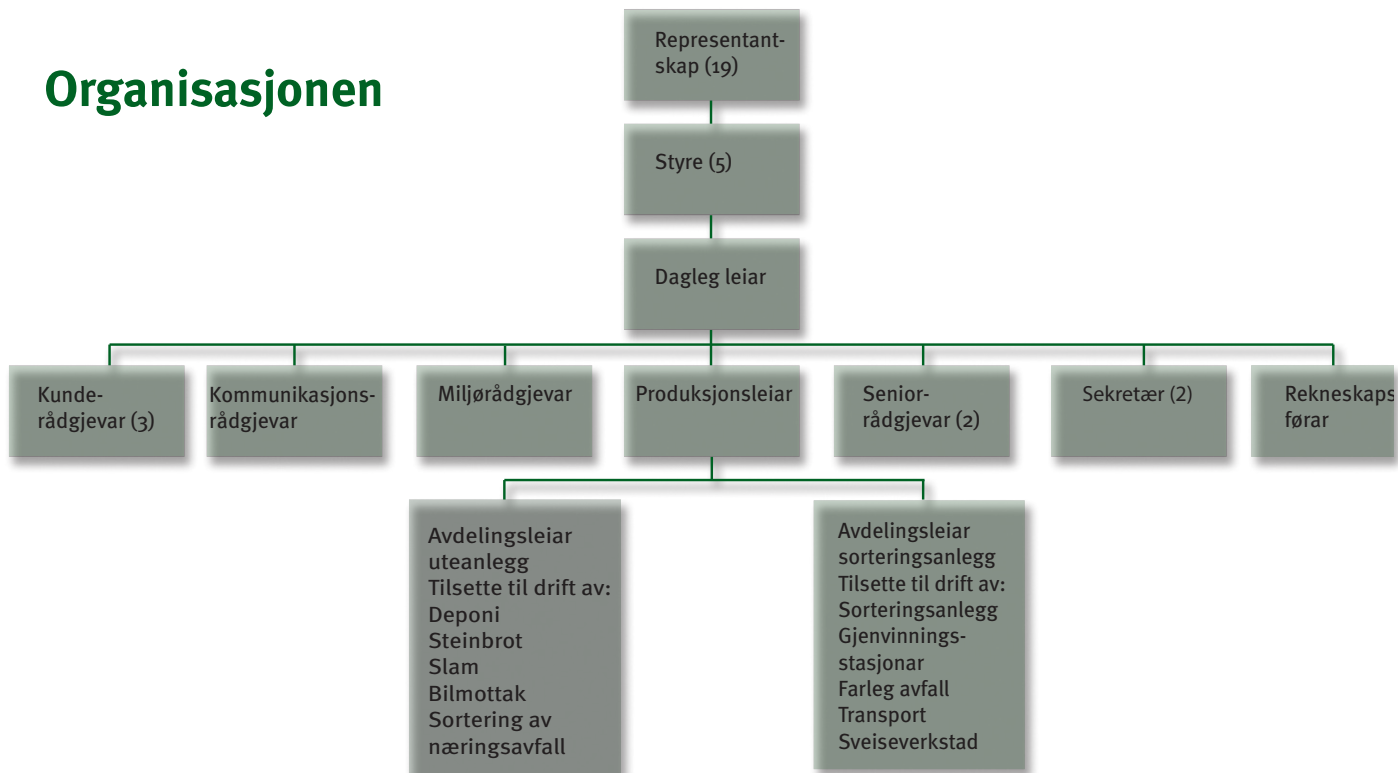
Organisasjonen

Representantskap (19)

Styre (5)

Dagleg leiar

Kunderådgjevar (3)

Kommunikasjonsrådgjevar

Miljørådgjevar

Produksjonsleiar

Seniorrådgjevar (2)

Sekretær (2)

Rekneskaps førar

Avdelingsleiar uteanlegg
Tilsette til drift av:
Deponi
Steinbrot
Slam
Bilmottak
Sortering av næringsavfall

Avdelingsleiar sorteringsanlegg
Tilsette til drift av:
Sorteringsanlegg
Gjenvinningsstasjonar
Farleg avfall
Transport
Sveiseverkstad